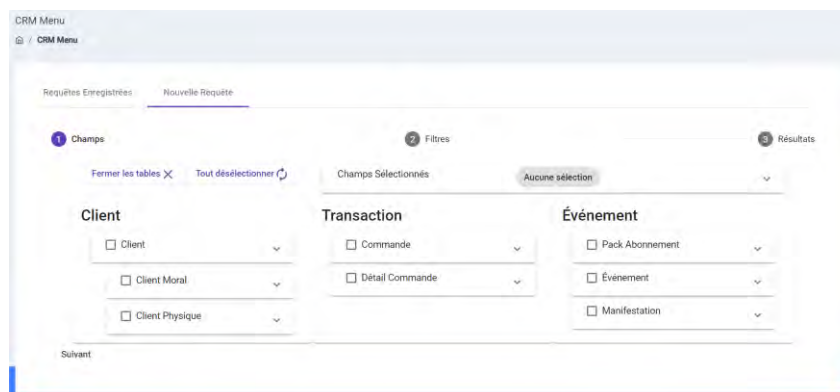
CRM Menu
/ CRM Menu

Requêtes Enregistrées
Nouvelle Requête

1 Champs
2 Filtres
3 Résultats

Fermer les tables ✕
Tout désélectionner
Champs Sélectionnés
Aucune sélection

Client
☐ Client
☐ Client Moral
☐ Client Physique

Transaction
☐ Commande
☐ Détail Commande

Événement
☐ Pack Abonnement
☐ Événement
☐ Manifestation

Suivant